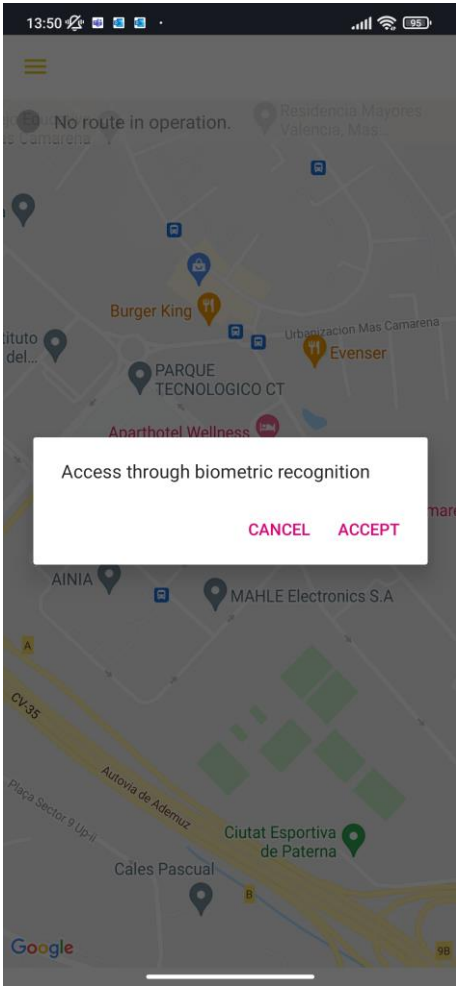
13:50

95

No route in operation.

Residencia Mayores Valencia, Mas...

Mas Camarena

Burger King

Urbanizacion Mas Camarena

Evenser

tituto del...

PARQUE TECNOLOGICO CT

Aparthotel Wellness

Access through biometric recognition

CANCEL ACCEPT

AINIA

MAHLE Electronics S.A

A

CV-35

Autovia de Ademuz

Plaça Sector 9 Up-ii

Ciutat Esportiva de Paterna

Cales Pascual

B

9B

Google